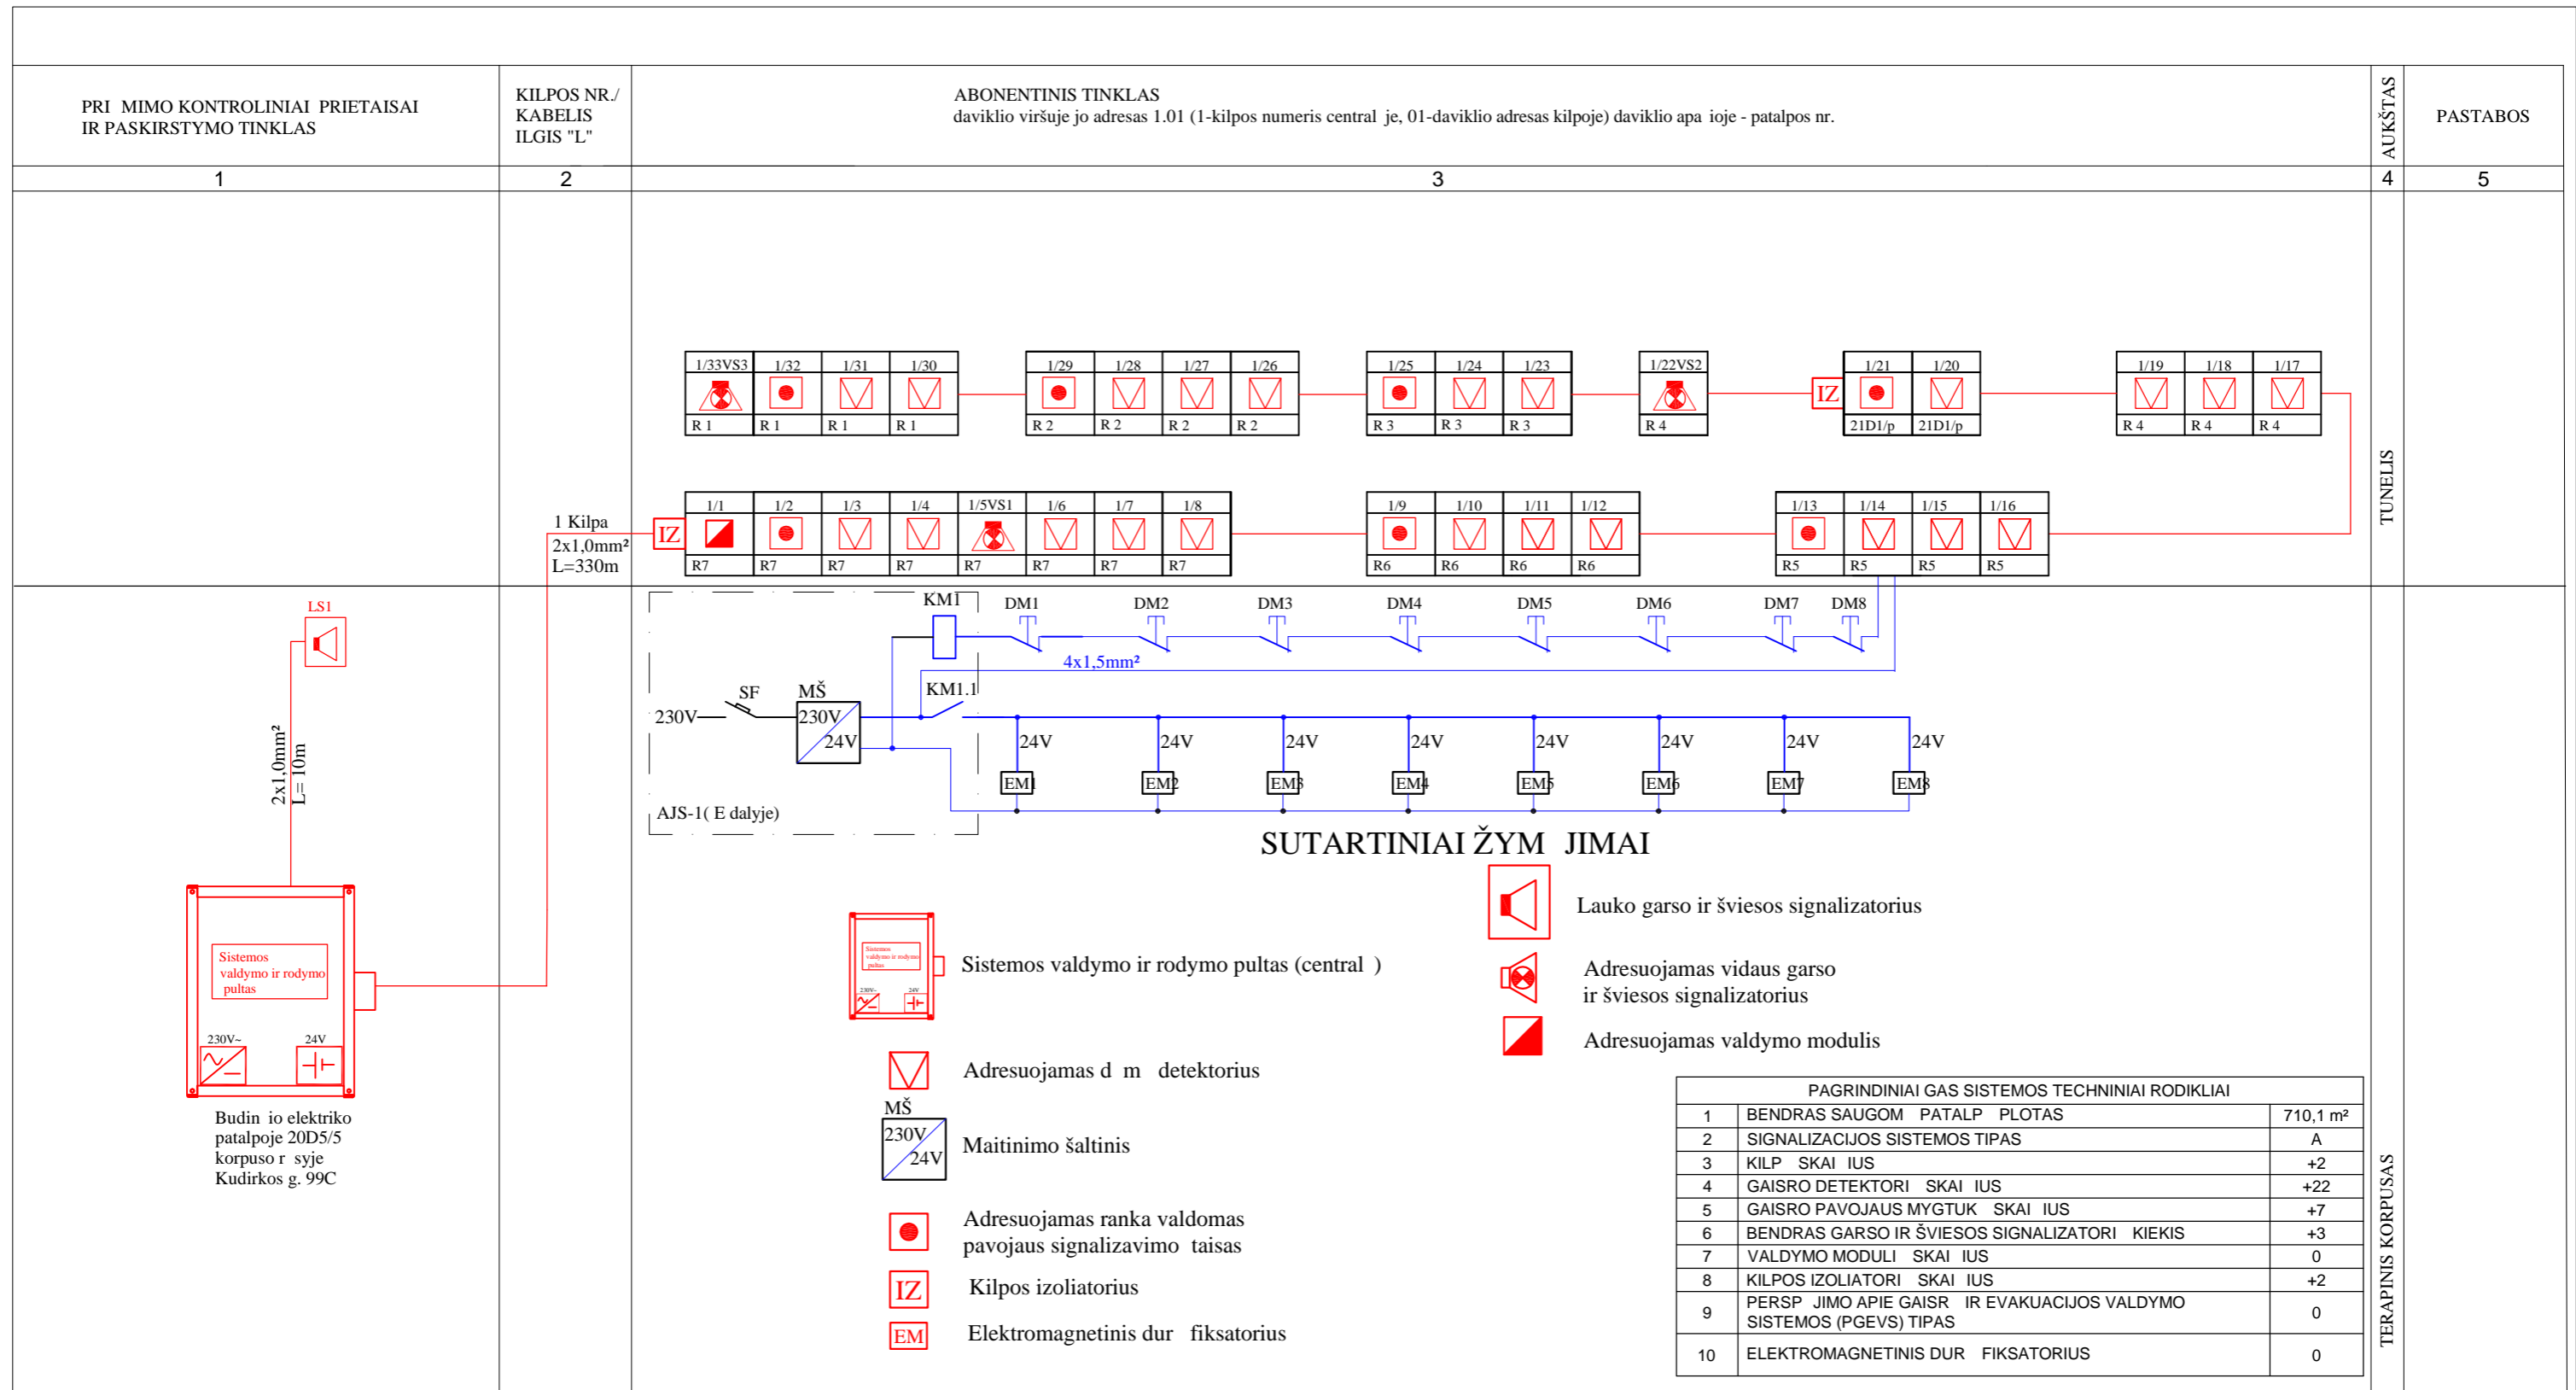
| PRI MIMO KONTROLINIAI PRIETAISAI IR PASKIRSTYMO TINKLAS | KILPOS NR./ KABELIS ILGIS "L" | ABONENTINIS TINKLAS daviklio viršuje jo adresas 1.01 (1-kilpos numeris central je, 01-daviklio adresas kilpoje) daviklio apa ioje - patalpos nr. | AUKŠTAS | PASTABOS |
|---|---|---|---|---|
| 1 | 2 | 3 | 4 | 5 |

1/33VS3 1/32 1/31 1/30
R 1 R 1 R 1 R 1
1/29 1/28 1/27 1/26
R 2 R 2 R 2 R 2
1/25 1/24 1/23
R 3 R 3 R 3
1/22VS2
R 4
IZ
1/21 1/20
21D1/p 21D1/p
1/19 1/18 1/17
R 4 R 4 R 4

1 Kilpa
2x1,0mm²
L=330m
IZ
1/1 1/2 1/3 1/4 1/5VS1 1/6 1/7 1/8
R7 R7 R7 R7 R7 R7 R7 R7
1/9 1/10 1/11 1/12
R6 R6 R6 R6
1/13 1/14 1/15 1/16
R5 R5 R5 R5

TUNELIS

LS1
2x1,0mm²
L= 10m

KM1
DM1 DM2 DM3 DM4 DM5 DM6 DM7 DM8
4x1,5mm²
SF MŠ
KM1.1
230V
230V
24V
24V 24V 24V 24V 24V 24V 24V 24V
EM1 EM2 EM3 EM4 EM5 EM6 EM7 EM8
AJS-1( E dalyje)

Sistemos valdymo ir rodymo pultas
230V~ 24V
Budin io elektriko patalpoje 20D5/5 korpuso r syje Kudirkos g. 99C

SUTARTINIAI ŽYM JIMAI

Lauko garso ir šviesos signalizatorius

Sistemos valdymo ir rodymo pultas (central )

Adresuojamas vidaus garso ir šviesos signalizatorius

Adresuojamas valdymo modulis

Adresuojamas d m detektorius

MŠ
230V
24V
Maitinimo šaltinis

Adresuojamas ranka valdomas pavojaus signalizavimo taisas

IZ Kilpos izoliatorius

EM Elektromagnetinis dur fiksatorius

PAGRINDINIAI GAS SISTEMOS TECHNINIAI RODIKLIAI

| 1 | BENDRAS SAUGOM PATALP PLOTAS | 710,1 m² |
|---|---|---|
| 2 | SIGNALIZACIJOS SISTEMOS TIPAS | A |
| 3 | KILP SKAI IUS | +2 |
| 4 | GAISRO DETEKTORI SKAI IUS | +22 |
| 5 | GAISRO PAVOJAUS MYGTUK SKAI IUS | +7 |
| 6 | BENDRAS GARSO IR ŠVIESOS SIGNALIZATORI KIEKIS | +3 |
| 7 | VALDYMO MODULI SKAI IUS | 0 |
| 8 | KILPOS IZOLIATORI SKAI IUS | +2 |
| 9 | PERSP JIMO APIE GAISR IR EVAKUACIJOS VALDYMO SISTEMOS (PGEVS) TIPAS | 0 |
| 10 | ELEKTROMAGNETINIS DUR FIKSATORIUS | 0 |

TERAPINIS KORPUSAS